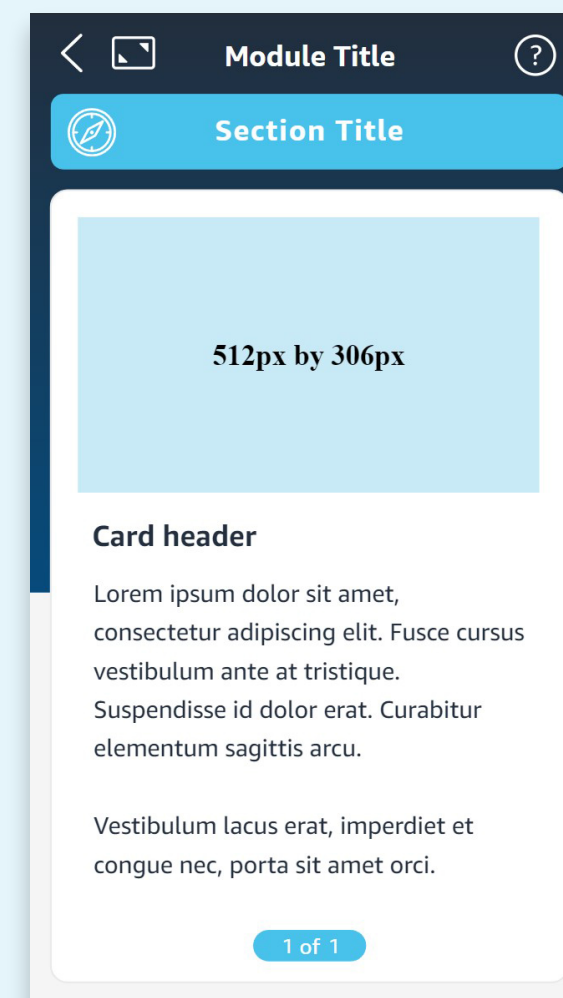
Module Title

?

Section Title

512px by 306px

Card header

Lorem ipsum dolor sit amet, consectetur adipiscing elit. Fusce cursus vestibulum ante at tristique. Suspendisse id dolor erat. Curabitur elementum sagittis arcu.

Vestibulum lacus erat, imperdiet et congue nec, porta sit amet orci.

1 of 1